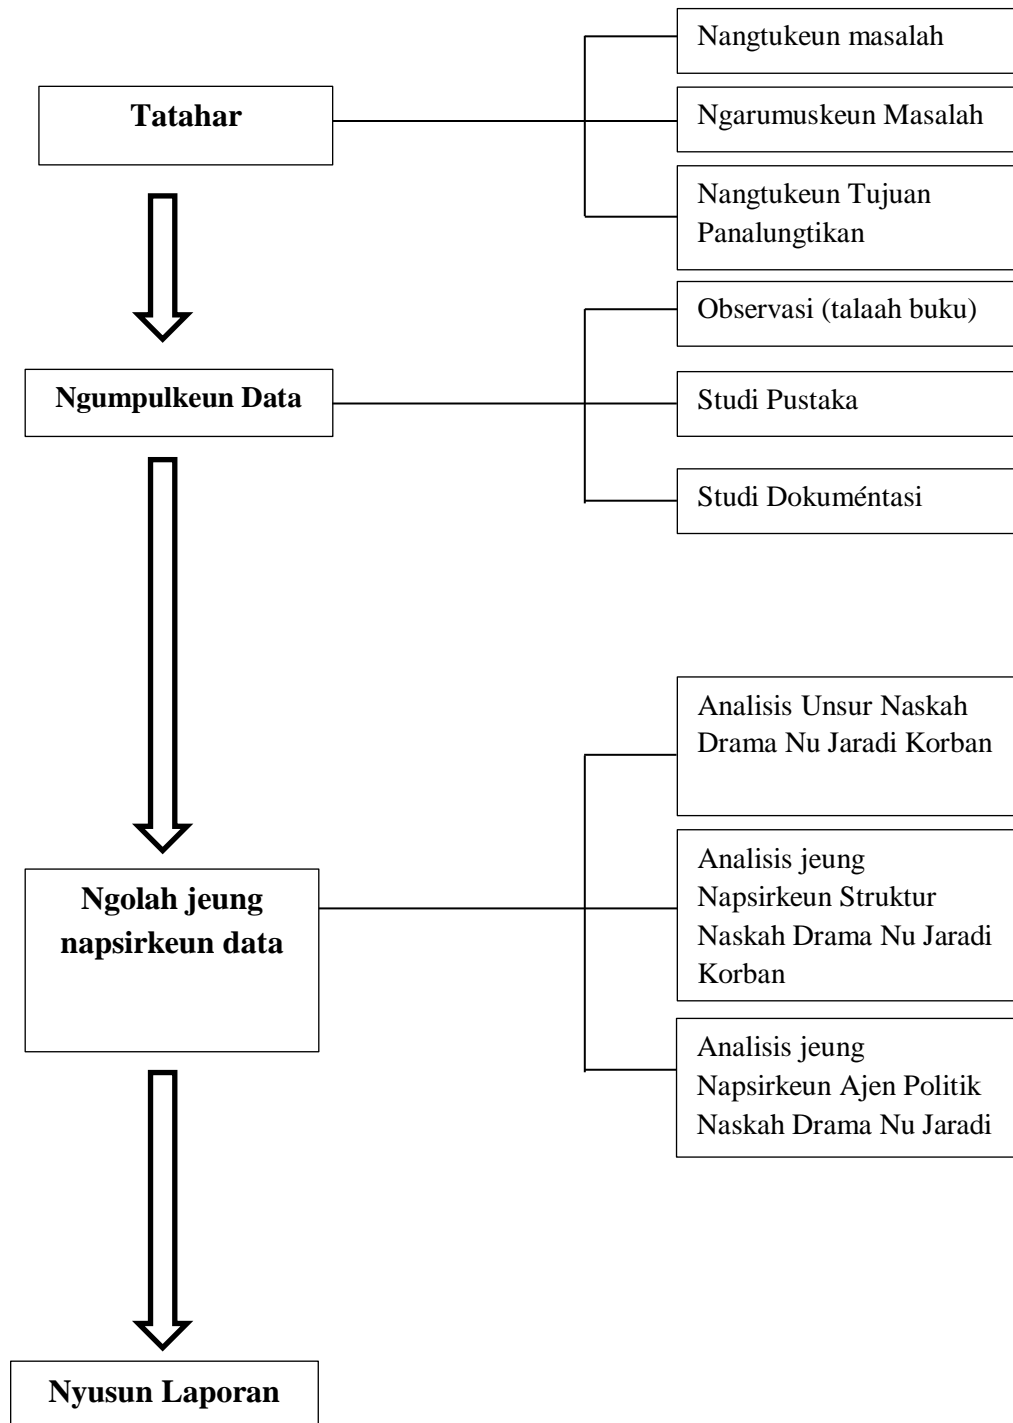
Tatahar

Nangtukeun masalah

Ngarumuskeun Masalah

Nangtukeun Tujuan Panalungtikan

Ngumpulkeun Data

Observasi (talaah buku)

Studi Pustaka

Studi Dokuméntasi

Ngolah jeung napsirkeun data

Analisis Unsur Naskah Drama Nu Jaradi Korban

Analisis jeung Napsirkeun Struktur Naskah Drama Nu Jaradi Korban

Analisis jeung Napsirkeun Ajen Politik Naskah Drama Nu Jaradi

Nyusun Laporan